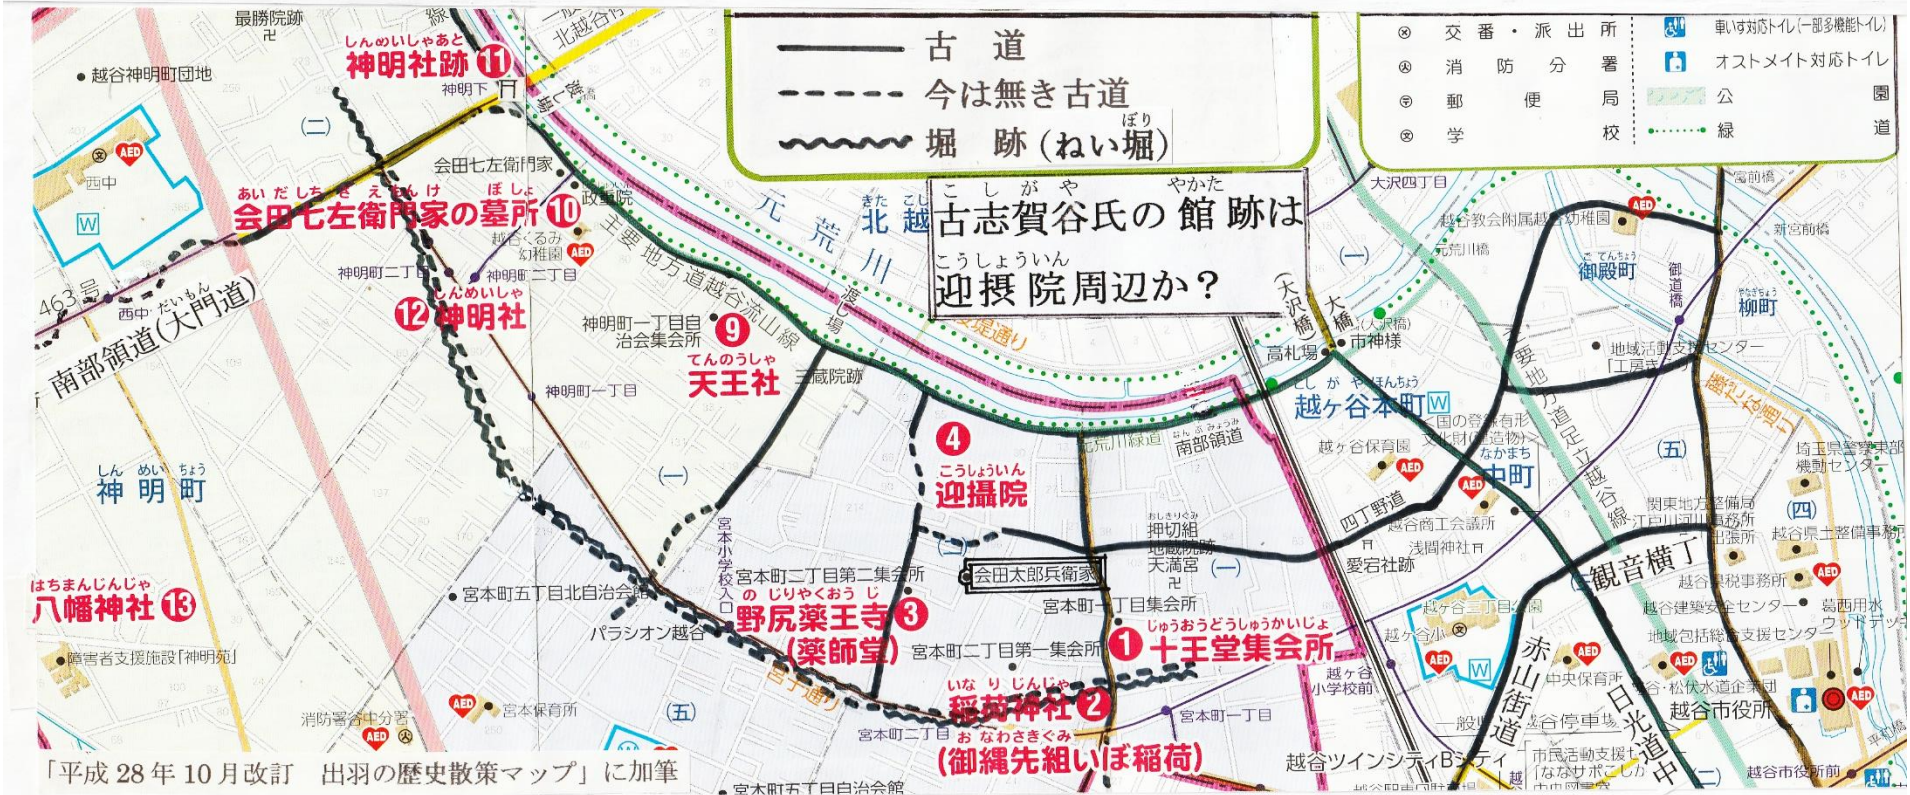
古　道
今は無き古道
堀　跡（ねい堀）

交番・派出所
消防分署
郵便局
学校
車いす対応トイレ（一部多機能トイレ）
オストメイト対応トイレ
公園
緑道

最勝院跡
越谷神明町団地
しんめいしゃあと
神明社跡 11
神明下
(二)
西中
会田七左衛門家
あいだしちざえもんけ　ぼしょ
会田七左衛門家の墓所 10
政徳院
越谷くるみ幼稚園
神明町二丁目
神明町二丁目
463号
西中
だいもん
南部領道(大門道)
しんめいしゃ
12 神明社
元荒川
北越谷
主要地方道越谷流山線
神明町一丁目自治会集会所 9
てんのうしゃ
天王社
三蔵院跡
神明町一丁目
こしがややかた
古志賀谷氏の館跡は
こうしょういん
迎摂院周辺か？
渡し場
大沢橋
大橋
（大沢橋）
市神様
高札場
こしがやほんちょう
越ヶ谷本町
大沢四丁目
越谷教会附属越谷幼稚園
元荒川橋
ごてんちょう
御殿町
御殿橋
やなぎちょう
柳町
新宮前橋
宮前橋
地域活動支援センター「工房」
主要地方道足立越谷線
しんめいちょう
神明町
(一)
4
こうしょういん
迎摂院
元荒川緑道
南部領道
越ヶ谷保育園
国の登録有形文化財(建造物)
なかまち
中町
(五)
埼玉県警察本部機動センター
関東地方整備局江戸川河川事務所出張所
越谷県土整備事務所
(四)
四丁野道
越谷商工会議所
押切組地蔵院跡
天満宮
浅間神社
愛宕社跡
会田太郎兵衛家
(二)
(一)
宮本小学校入口
宮本町二丁目第二集会所
宮本町五丁目北自治会館
のじりやくおうじ
野尻薬王寺 3
（薬師堂）
宮本町一丁目集会所
じゅうおうどうしゅうかいじょ
1 十王堂集会所
観音横丁
越谷税務署
越谷建築安全センター
地域包括総合支援センター
葛西用水ウッドデッキ
越谷三丁目公園
越ヶ谷小
越ヶ谷小学校前
中央保育所
越谷・松伏水道企業団
越谷市役所
はちまんじんじゃ
八幡神社 13
パラシオン越谷
障害者支援施設「神明苑」
宮本町二丁目第一集会所
宮下通り
いなりじんじゃ
稲荷神社 2
おなわさきぐみ
（御縄先組いぼ稲荷）
宮本町一丁目
宮本町二丁目
消防署南分署
宮本保育所
(五)
宮本町五丁目自治会館
赤山街道
日光道中
一般合同庁舎
越谷停車場
市民活動支援センター「ななサポこしがや」
越谷ツインシティBシティ
越谷市役所前
「平成28年10月改訂　出羽の歴史散策マップ」に加筆